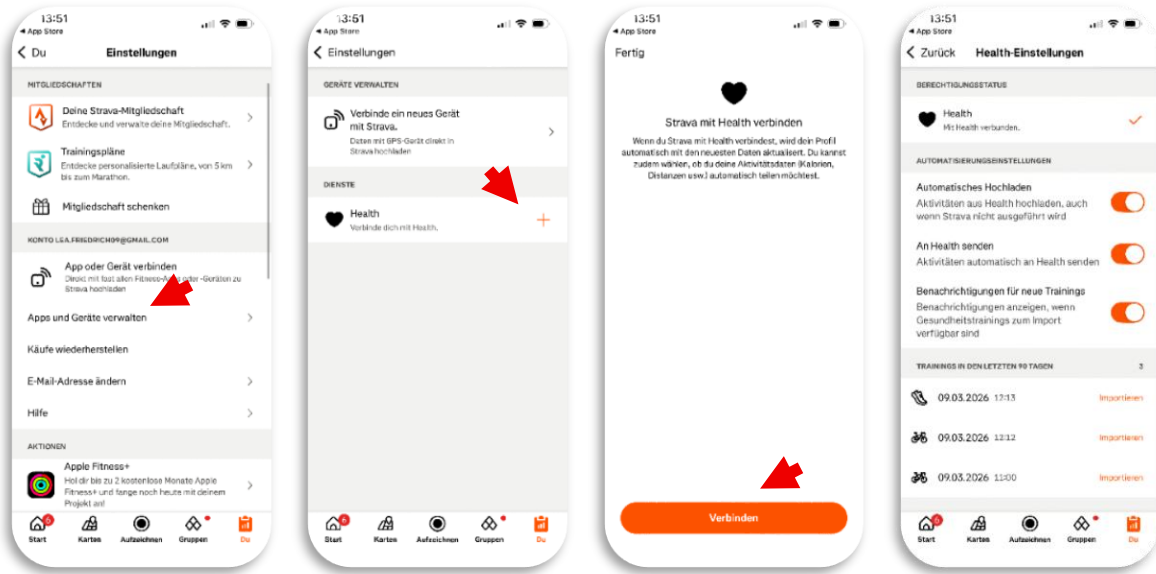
13:51
◂ App Store
Du
Einstellungen

MITGLIEDSCHAFTEN
Deine Strava-Mitgliedschaft
Entdecke und verwalte deine Mitgliedschaft.
Trainingspläne
Entdecke personalisierte Laufpläne, von 5 km bis zum Marathon.
Mitgliedschaft schenken

KONTO LEA.FRIEDRICH09@GMAIL.COM
App oder Gerät verbinden
Direkt mit fast allen Fitness-Apps oder -Geräten zu Strava hochladen
Apps und Geräte verwalten
Käufe wiederherstellen
E-Mail-Adresse ändern
Hilfe

AKTIONEN
Apple Fitness+
Hol dir bis zu 2 kostenlose Monate Apple Fitness+ und fange noch heute mit deinem Projekt an!

Start
Karten
Aufzeichnen
Gruppen
Du

13:51
◂ App Store
Einstellungen

GERÄTE VERWALTEN
Verbinde ein neues Gerät mit Strava.
Daten mit GPS-Gerät direkt in Strava hochladen

DIENSTE
Health
Verbinde dich mit Health.
+

Start
Karten
Aufzeichnen
Gruppen
Du

13:51
◂ App Store
Fertig

Strava mit Health verbinden
Wenn du Strava mit Health verbindest, wird dein Profil automatisch mit den neuesten Daten aktualisiert. Du kannst zudem wählen, ob du Aktivitätsdaten (Kalorien, Distanzen usw.) automatisch teilen möchtest.

Verbinden

13:51
◂ App Store
Zurück
Health-Einstellungen

BERECHTIGUNGSSTATUS
Health
Mit Health verbunden.

AUTOMATISIERUNGSEINSTELLUNGEN
Automatisches Hochladen
Aktivitäten aus Health hochladen, auch wenn Strava nicht ausgeführt wird
An Health senden
Aktivitäten automatisch an Health senden
Benachrichtigungen für neue Trainings
Benachrichtigungen anzeigen, wenn Gesundheitstrainings zum Import verfügbar sind

TRAININGS IN DEN LETZTEN 90 TAGEN 3
09.03.2026 12:13 Importieren
09.03.2026 12:12 Importieren
09.03.2026 11:00 Importieren

Start
Karten
Aufzeichnen
Gruppen
Du